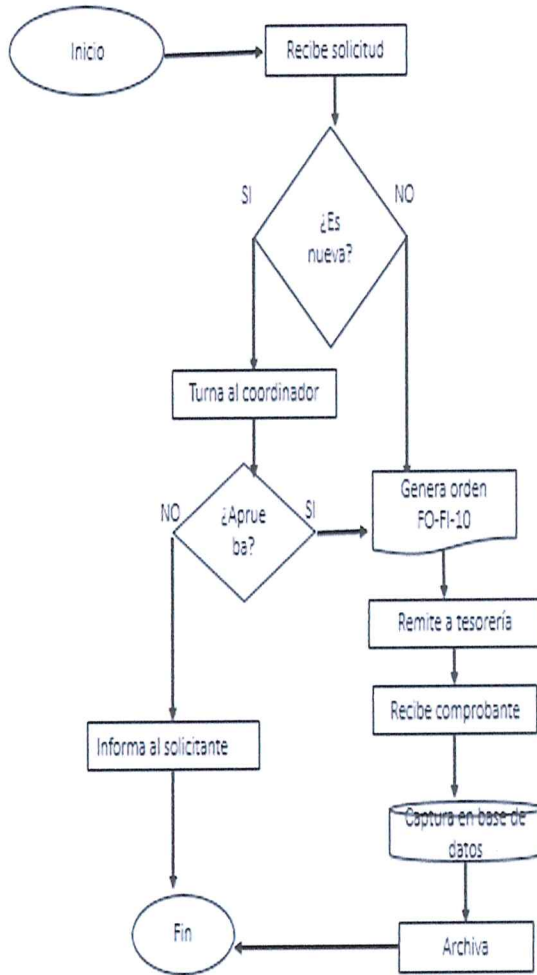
Inicio

Recibe solicitud

SI

NO

¿Es nueva?

Turna al coordinador

NO

¿Aprue ba?

SI

Genera orden FO-FI-10

Remite a tesorería

Recibe comprobante

Informa al solicitante

Captura en base de datos

Fin

Archiva